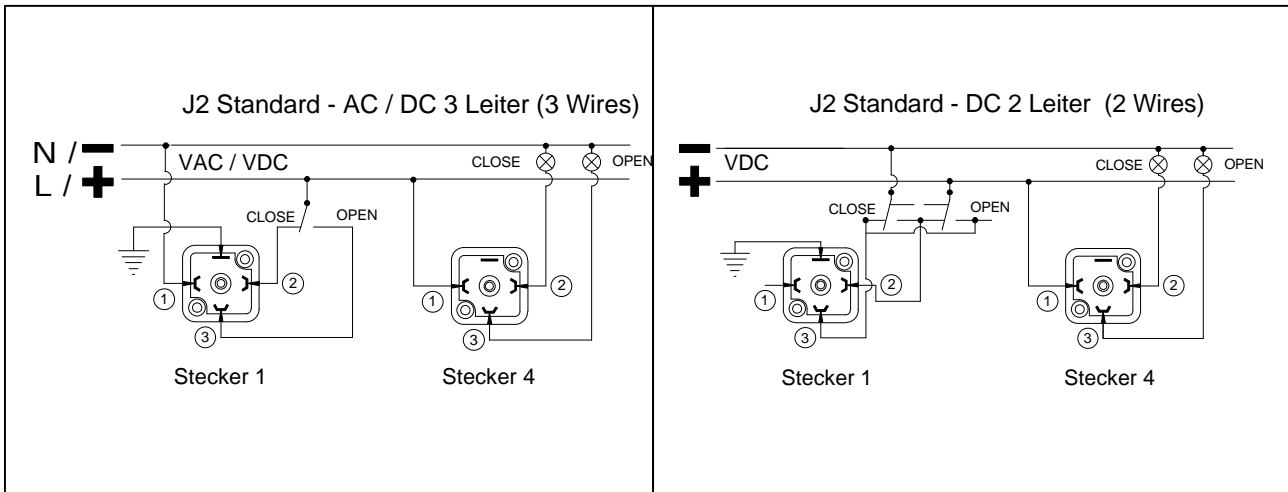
J2 Standard - AC / DC 3 Leiter (3 Wires)

N / −
VAC / VDC
L / +
CLOSE
OPEN
CLOSE
OPEN
1
2
3
1
2
3
Stecker 1
Stecker 4

J2 Standard - DC 2 Leiter (2 Wires)

−
VDC
+
CLOSE
OPEN
CLOSE
OPEN
1
2
3
1
2
3
Stecker 1
Stecker 4